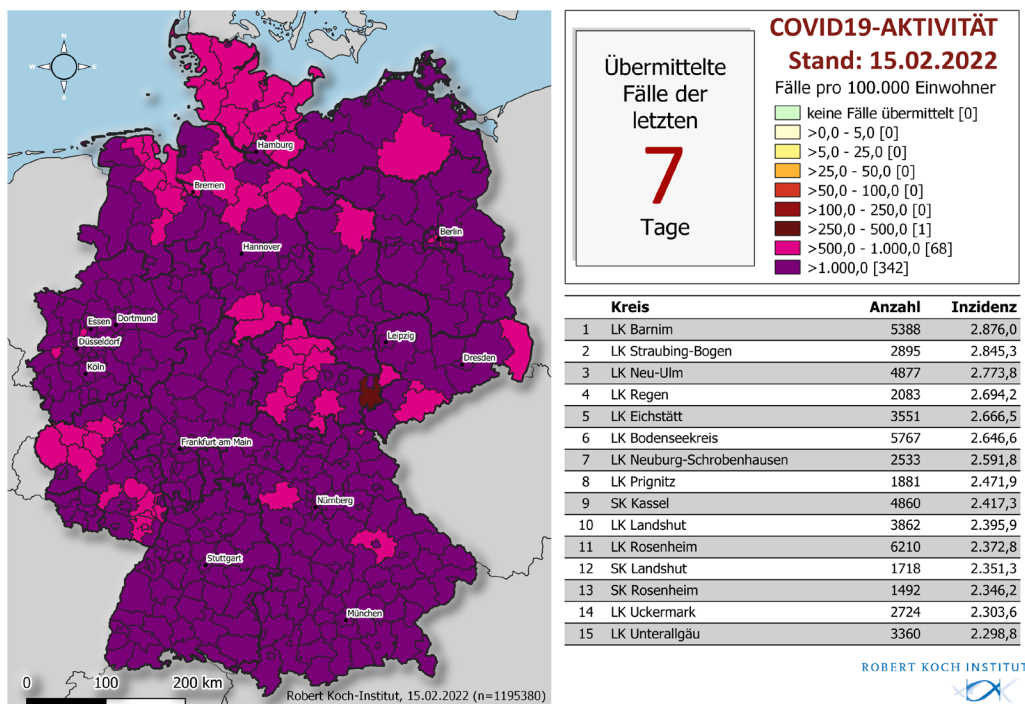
N
W E
S

Hamburg
Bremen
Berlin
Hannover
Essen
Dortmund
Düsseldorf
Köln
Leipzig
Dresden
Frankfurt am Main
Nürnberg
Stuttgart
München

0 100 200 km

Robert Koch-Institut, 15.02.2022 (n=1195380)

Übermittelte Fälle der letzten
7
Tage

COVID19-AKTIVITÄT
Stand: 15.02.2022
Fälle pro 100.000 Einwohner
keine Fälle übermittelt [0]
>0,0 - 5,0 [0]
>5,0 - 25,0 [0]
>25,0 - 50,0 [0]
>50,0 - 100,0 [0]
>100,0 - 250,0 [0]
>250,0 - 500,0 [1]
>500,0 - 1.000,0 [68]
>1.000,0 [342]

| | Kreis | Anzahl | Inzidenz |
|---|---|---|---|
| 1 | LK Barnim | 5388 | 2.876,0 |
| 2 | LK Straubing-Bogen | 2895 | 2.845,3 |
| 3 | LK Neu-Ulm | 4877 | 2.773,8 |
| 4 | LK Regen | 2083 | 2.694,2 |
| 5 | LK Eichstätt | 3551 | 2.666,5 |
| 6 | LK Bodenseekreis | 5767 | 2.646,6 |
| 7 | LK Neuburg-Schrobenhausen | 2533 | 2.591,8 |
| 8 | LK Prignitz | 1881 | 2.471,9 |
| 9 | SK Kassel | 4860 | 2.417,3 |
| 10 | LK Landshut | 3862 | 2.395,9 |
| 11 | LK Rosenheim | 6210 | 2.372,8 |
| 12 | SK Landshut | 1718 | 2.351,3 |
| 13 | SK Rosenheim | 1492 | 2.346,2 |
| 14 | LK Uckermark | 2724 | 2.303,6 |
| 15 | LK Unterallgäu | 3360 | 2.298,8 |

ROBERT KOCH INSTITUT